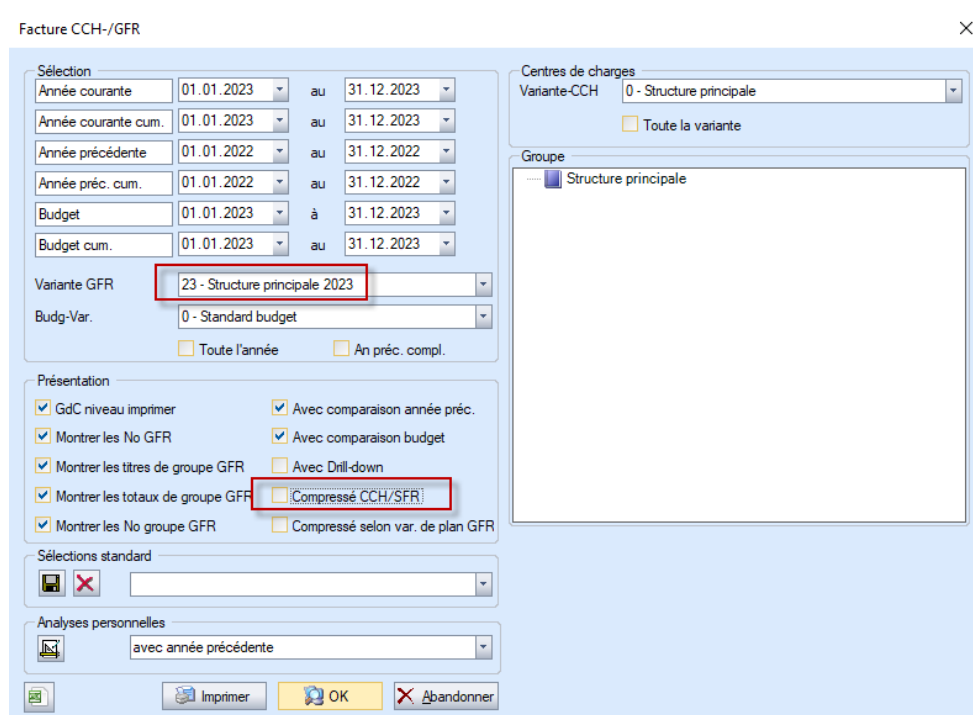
Facture CCH-/GFR

Sélection

| Année courante | 01.01.2023 | au | 31.12.2023 |
|---|---|---|---|
| Année courante cum. | 01.01.2023 | au | 31.12.2023 |
| Année précédente | 01.01.2022 | au | 31.12.2022 |
| Année préc. cum. | 01.01.2022 | au | 31.12.2022 |
| Budget | 01.01.2023 | à | 31.12.2023 |
| Budget cum. | 01.01.2023 | au | 31.12.2023 |

Variante GFR 23 - Structure principale 2023
Budg-Var. 0 - Standard budget
Toute l'année
An préc. compl.

Présentation
GdC niveau imprimer
Avec comparaison année préc.
Montrer les No GFR
Avec comparaison budget
Montrer les titres de groupe GFR
Avec Drill-down
Montrer les totaux de groupe GFR
Compressé CCH/SFR
Montrer les No groupe GFR
Compressé selon var. de plan GFR

Sélections standard

Analyses personnelles
avec année précédente

Centres de charges
Variante-CCH 0 - Structure principale
Toute la variante

Groupe
Structure principale

Imprimer
OK
Abandonner